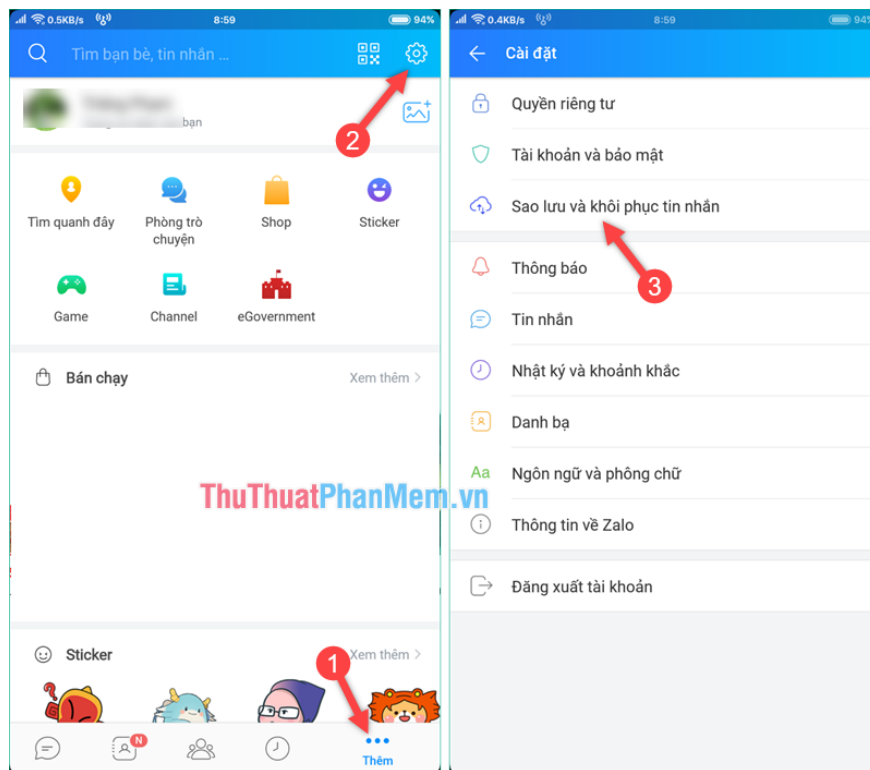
0.5KB/s 8:59 94%

Tìm bạn bè, tin nhắn ...

2

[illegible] bạn

Tìm quanh đây
Phòng trò chuyện
Shop
Sticker
Game
Channel
eGovernment

Bán chạy
Xem thêm

Sticker
Xem thêm

1

N

Thêm

0.4KB/s 8:59 94

Cài đặt

Quyền riêng tư
Tài khoản và bảo mật
Sao lưu và khôi phục tin nhắn

3

Thông báo
Tin nhắn
Nhật ký và khoảnh khắc
Danh bạ
Aa Ngôn ngữ và phông chữ
Thông tin về Zalo

Đăng xuất tài khoản

ThuThuatPhanMem.vn